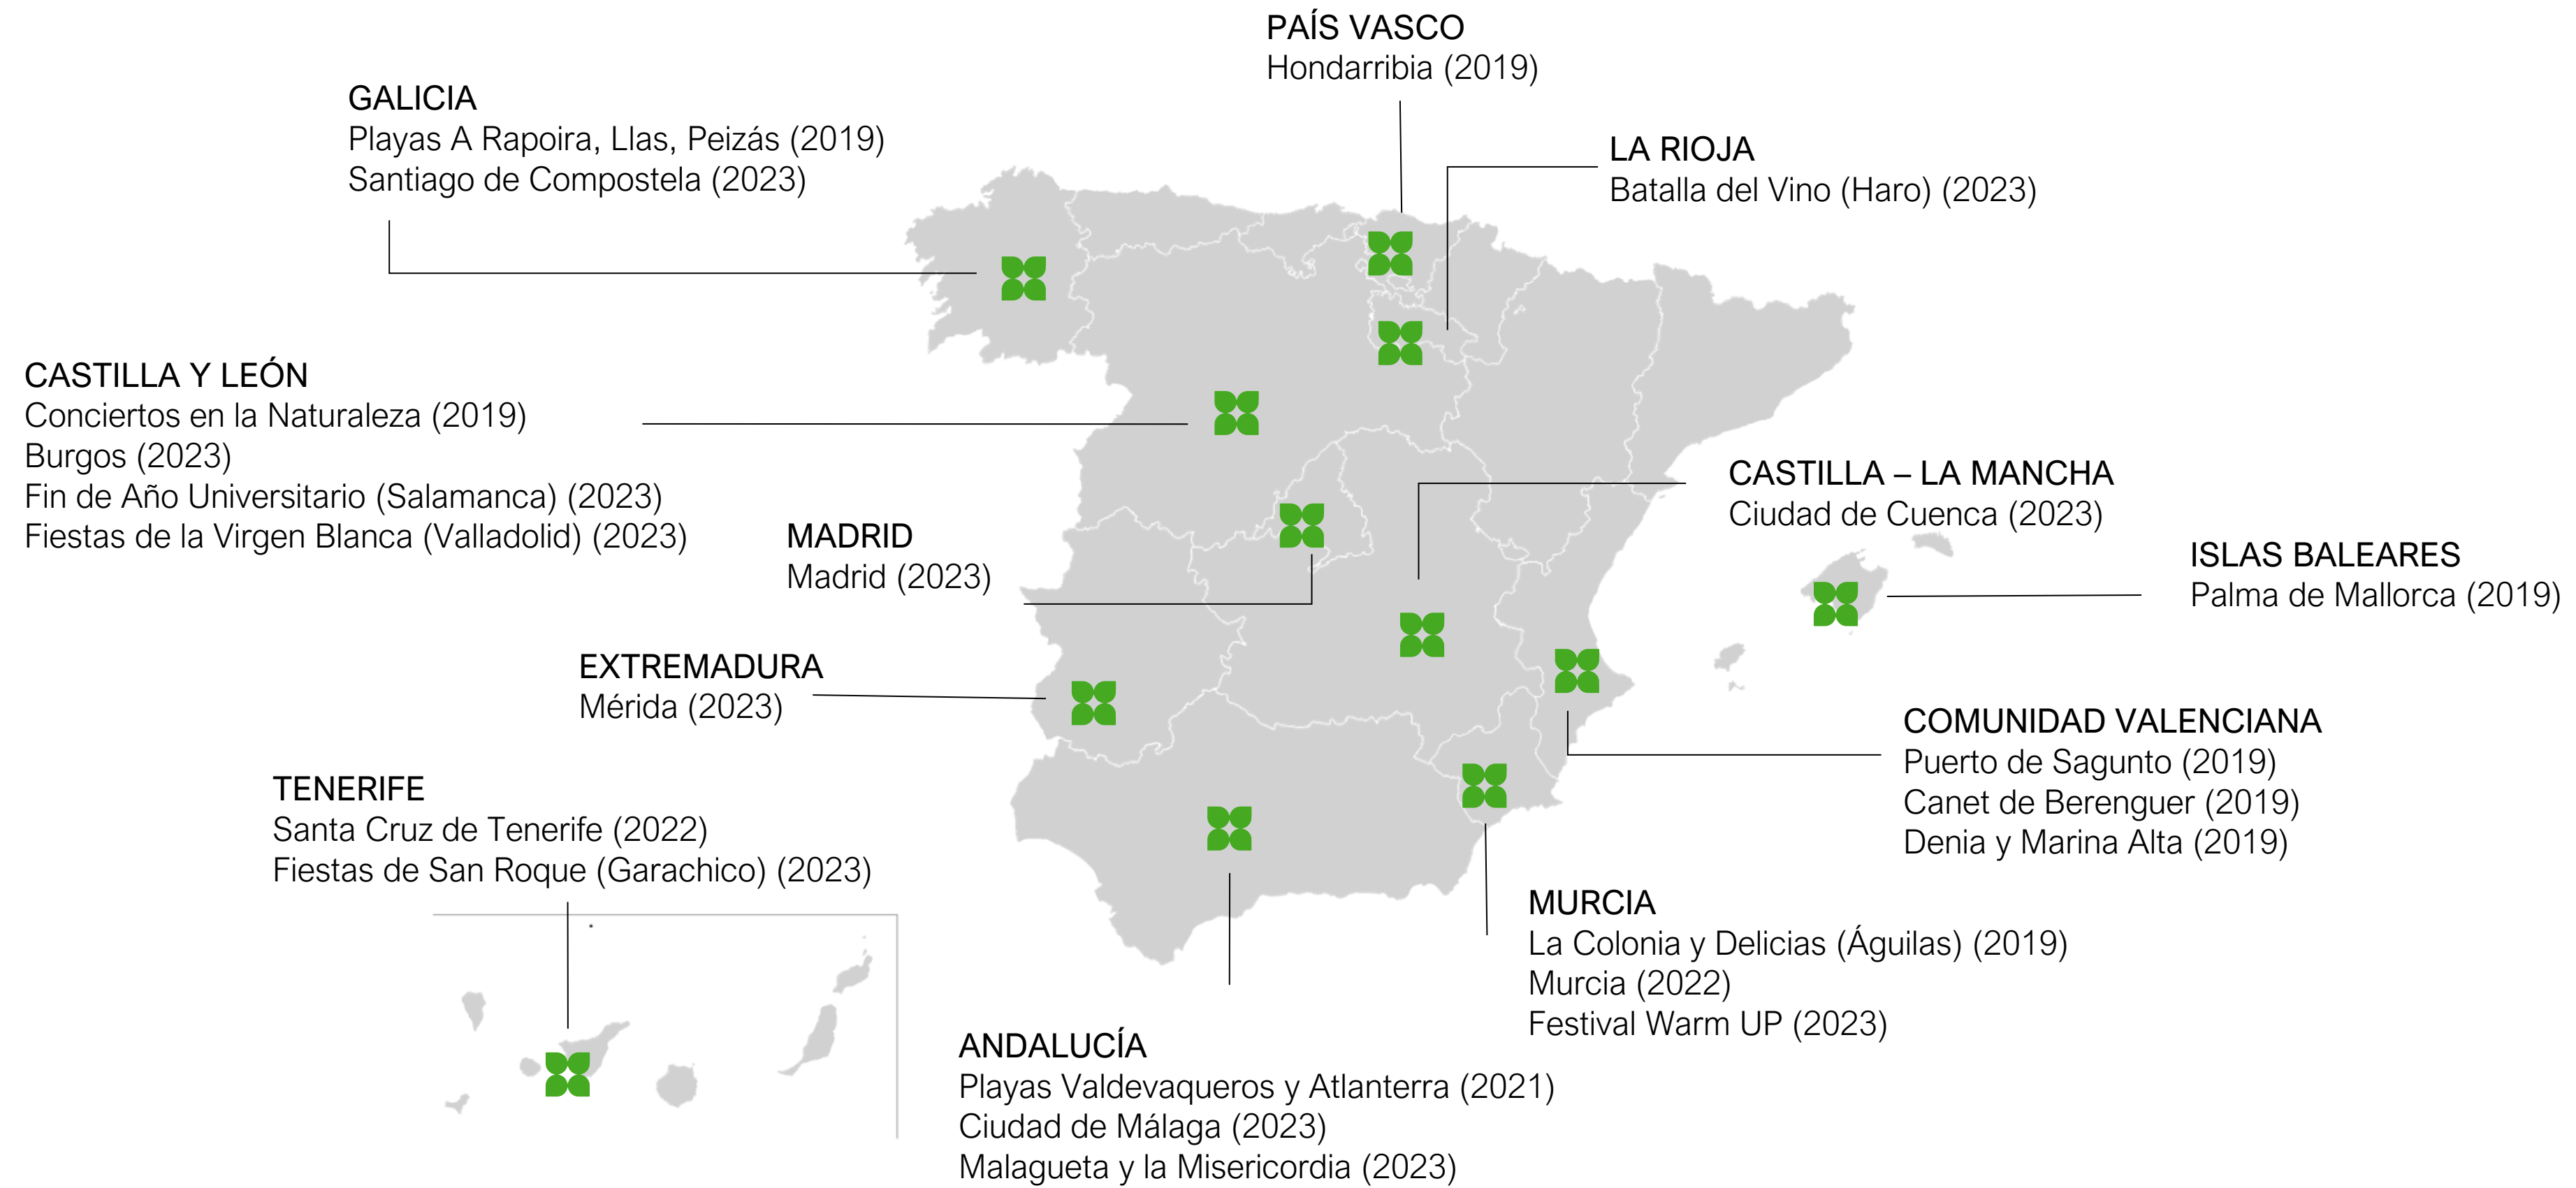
PAÍS VASCO
Hondarribia (2019)

GALICIA
Playas A Rapoira, Llas, Peizás (2019)
Santiago de Compostela (2023)

LA RIOJA
Batalla del Vino (Haro) (2023)

CASTILLA Y LEÓN
Conciertos en la Naturaleza (2019)
Burgos (2023)
Fin de Año Universitario (Salamanca) (2023)
Fiestas de la Virgen Blanca (Valladolid) (2023)

CASTILLA – LA MANCHA
Ciudad de Cuenca (2023)

MADRID
Madrid (2023)

ISLAS BALEARES
Palma de Mallorca (2019)

EXTREMADURA
Mérida (2023)

COMUNIDAD VALENCIANA
Puerto de Sagunto (2019)
Canet de Berenguer (2019)
Denia y Marina Alta (2019)

TENERIFE
Santa Cruz de Tenerife (2022)
Fiestas de San Roque (Garachico) (2023)

MURCIA
La Colonia y Delicias (Águilas) (2019)
Murcia (2022)
Festival Warm UP (2023)

ANDALUCÍA
Playas Valdevaqueros y Atlanterra (2021)
Ciudad de Málaga (2023)
Malagueta y la Misericordia (2023)